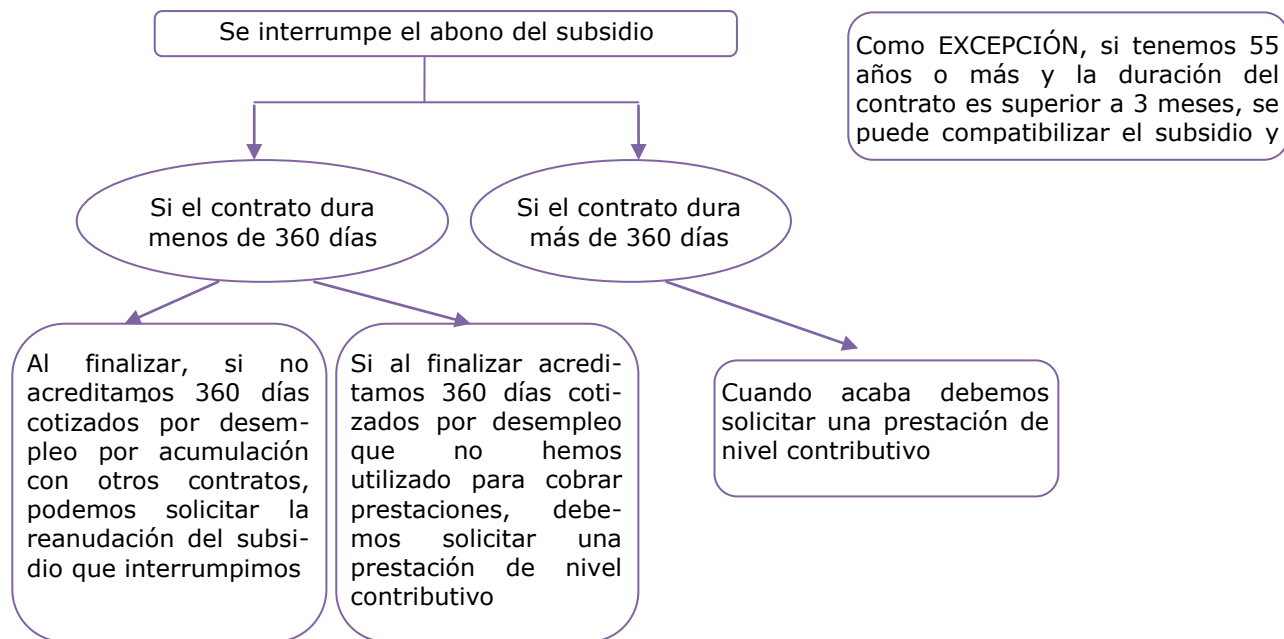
Se interrumpe el abono del subsidio

Como EXCEPCIÓN, si tenemos 55 años o más y la duración del contrato es superior a 3 meses, se puede compatibilizar el subsidio y

Si el contrato dura menos de 360 días

Si el contrato dura más de 360 días

Al finalizar, si no acreditamos 360 días cotizados por desempleo por acumulación con otros contratos, podemos solicitar la reanudación del subsidio que interrumpimos

Si al finalizar acreditamos 360 días cotizados por desempleo que no hemos utilizado para cobrar prestaciones, debemos solicitar una prestación de nivel contributivo

Cuando acaba debemos solicitar una prestación de nivel contributivo